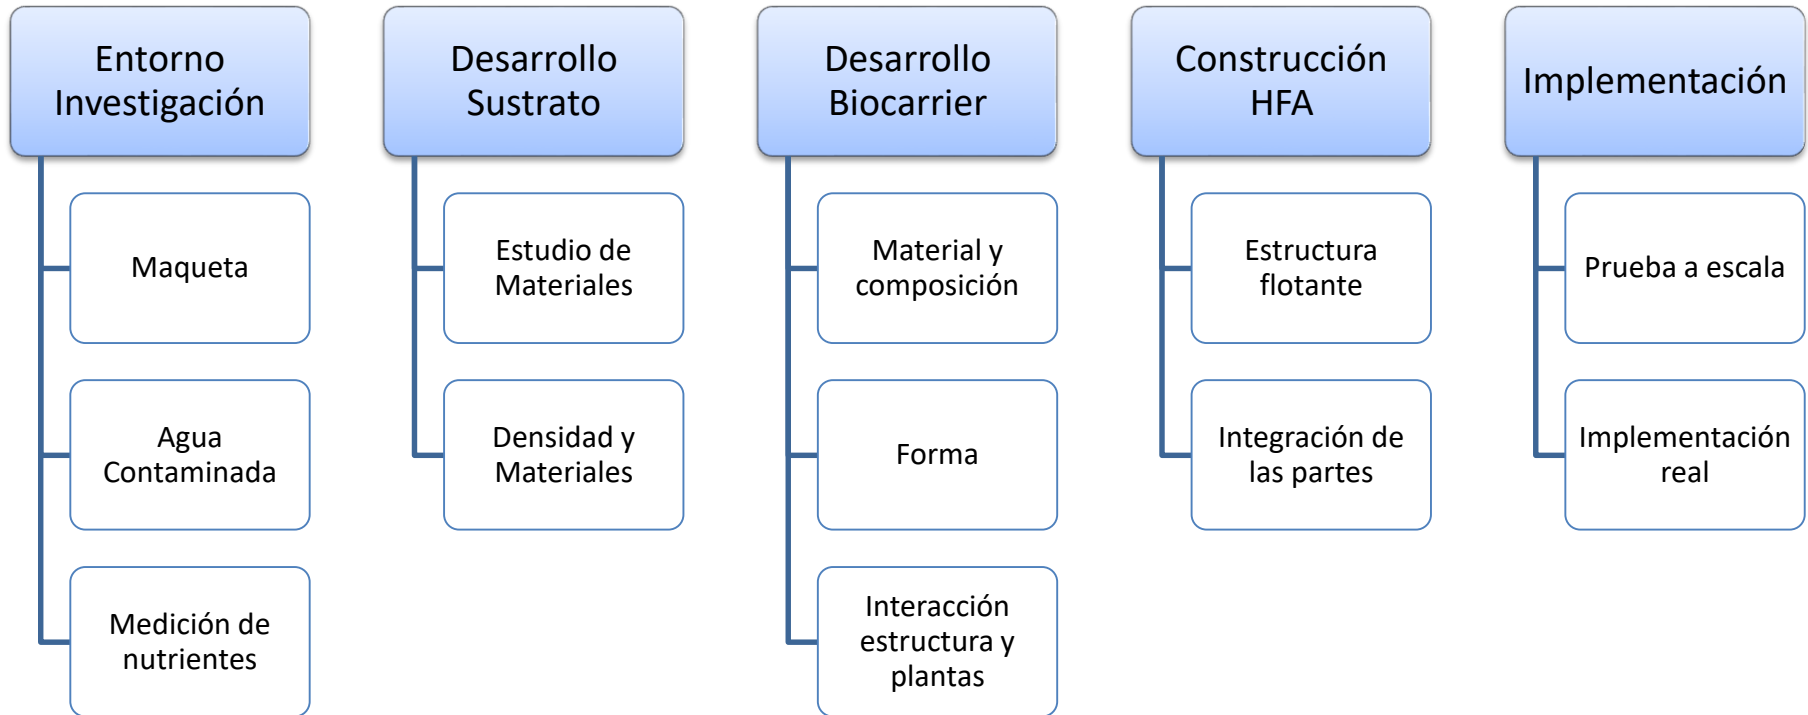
Entorno Investigación

Maqueta

Agua Contaminada

Medición de nutrientes

Desarrollo Sustrato

Estudio de Materiales

Densidad y Materiales

Desarrollo Biocarrier

Material y composición

Forma

Interacción estructura y plantas

Construcción HFA

Estructura flotante

Integración de las partes

Implementación

Prueba a escala

Implementación real